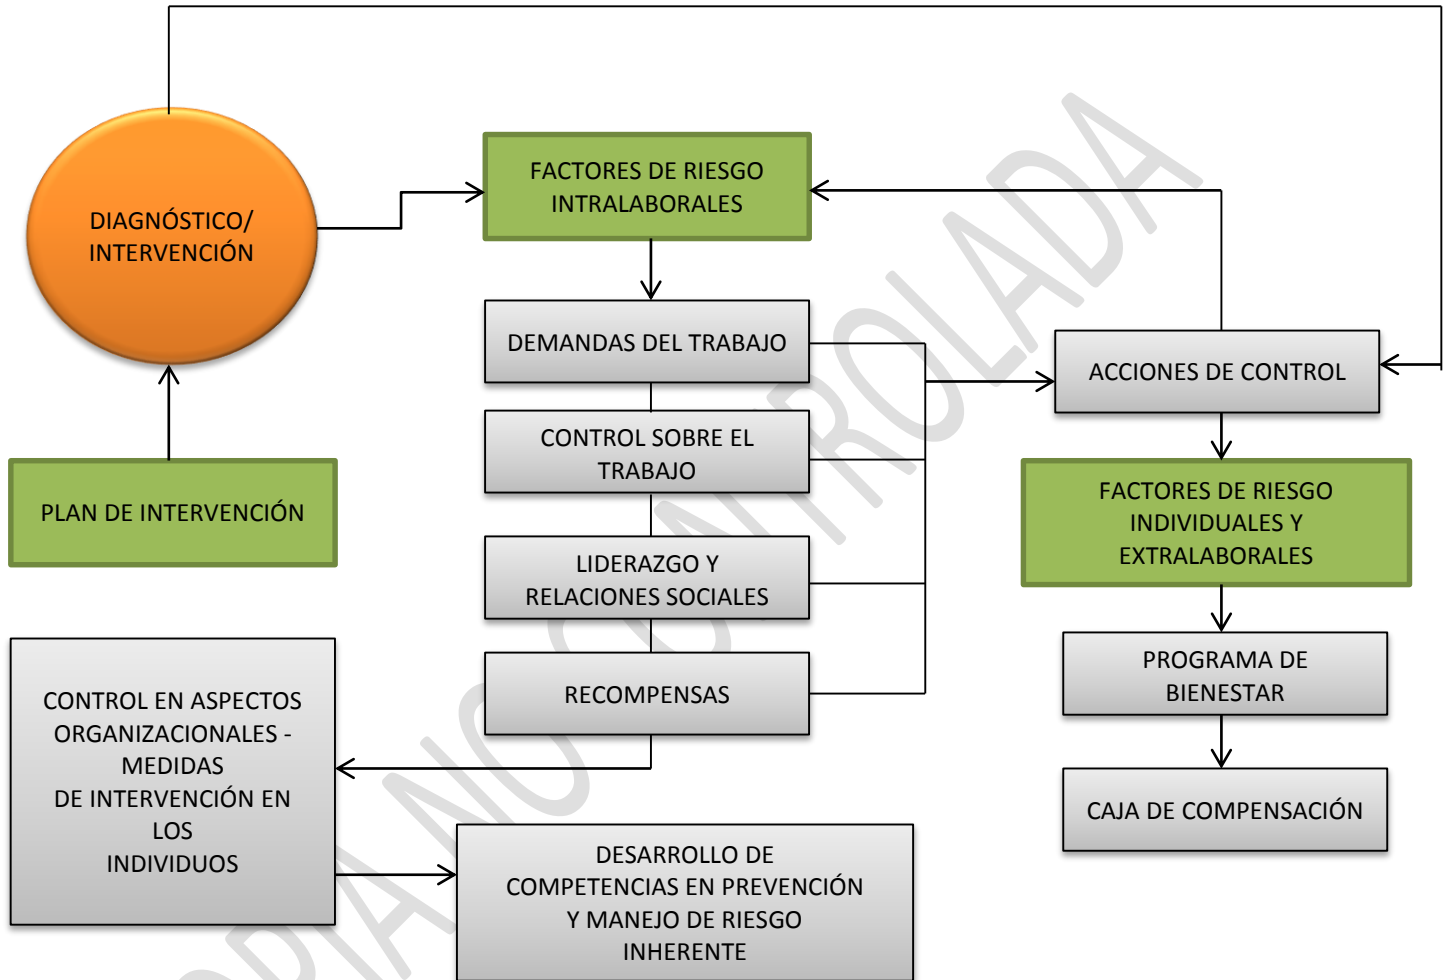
DIAGNÓSTICO/ INTERVENCIÓN

FACTORES DE RIESGO INTRALABORALES

DEMANDAS DEL TRABAJO

CONTROL SOBRE EL TRABAJO

LIDERAZGO Y RELACIONES SOCIALES

RECOMPENSAS

ACCIONES DE CONTROL

FACTORES DE RIESGO INDIVIDUALES Y EXTRALABORALES

PROGRAMA DE BIENESTAR

CAJA DE COMPENSACIÓN

PLAN DE INTERVENCIÓN

CONTROL EN ASPECTOS ORGANIZACIONALES - MEDIDAS DE INTERVENCIÓN EN LOS INDIVIDUOS

DESARROLLO DE COMPETENCIAS EN PREVENCIÓN Y MANEJO DE RIESGO INHERENTE

COPIA NO CONTROLADA